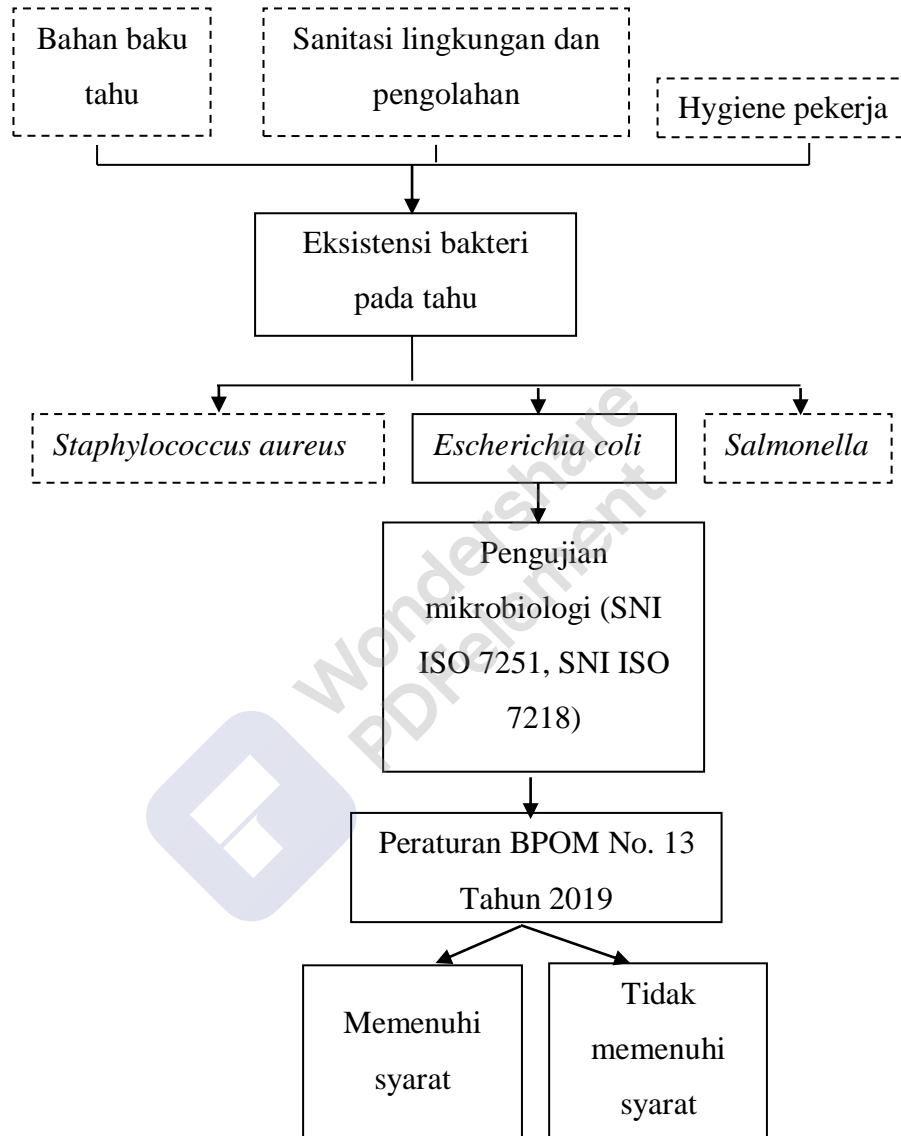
Bahan baku tahu

Sanitasi lingkungan dan pengolahan

Hygiene pekerja

Eksistensi bakteri pada tahu

*Staphylococcus aureus*

*Escherichia coli*

*Salmonella*

Pengujian mikrobiologi (SNI ISO 7251, SNI ISO 7218)

Peraturan BPOM No. 13 Tahun 2019

Memenuhi syarat

Tidak memenuhi syarat

Wondershare PDFelement